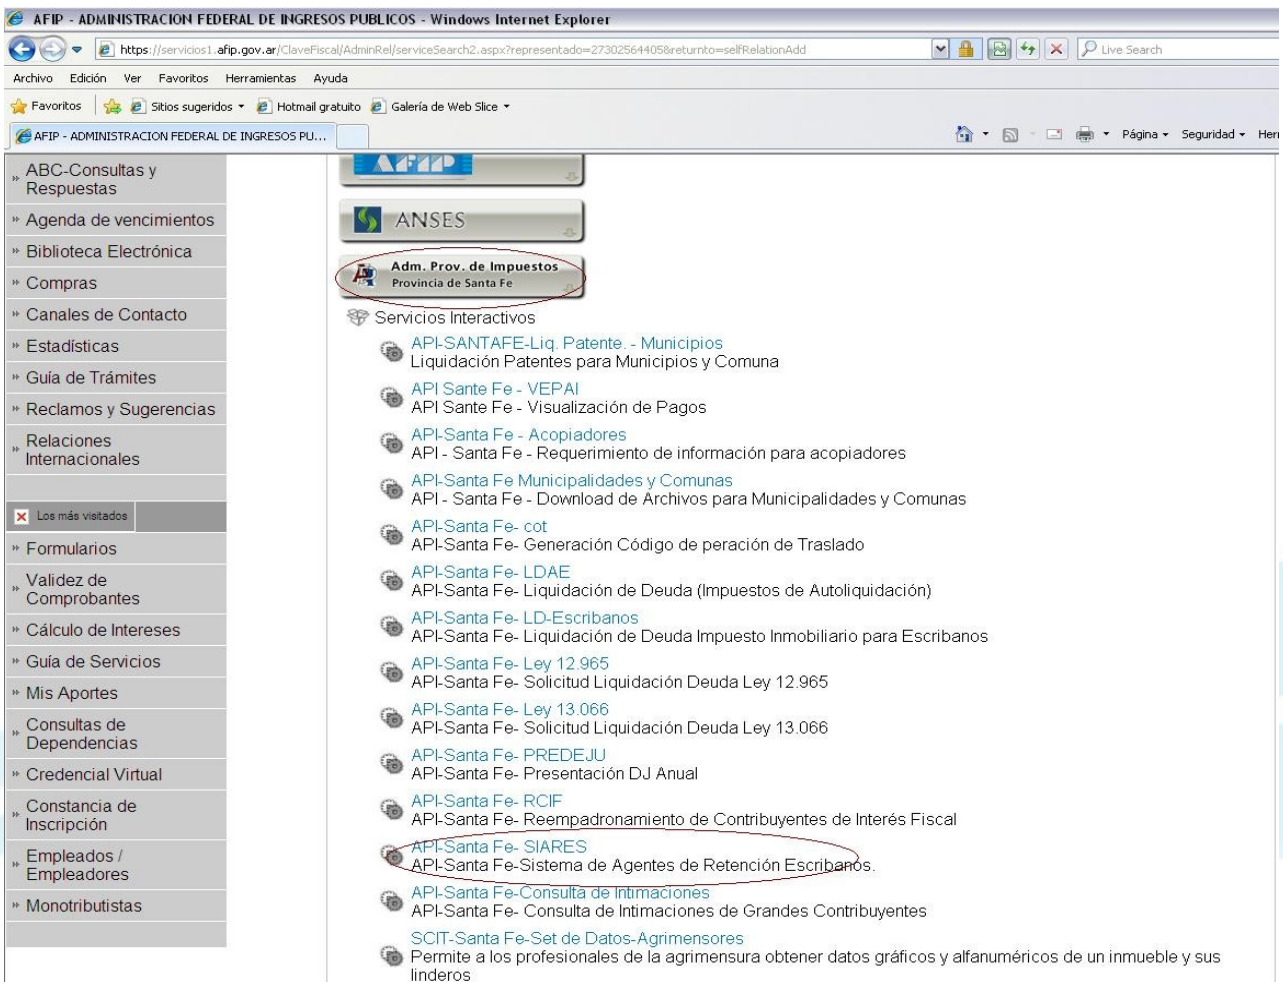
AFIP - ADMINISTRACION FEDERAL DE INGRESOS PUBLICOS - Windows Internet Explorer

https://servicios1.afip.gov.ar/ClaveFiscal/AdminRel/serviceSearch2.aspx?representado=27302564405&returnto=selfRelationAdd

Live Search

Archivo Edición Ver Favoritos Herramientas Ayuda

Favoritos Sitios sugeridos Hotmail gratuito Galería de Web Slice

AFIP - ADMINISTRACION FEDERAL DE INGRESOS PU...

Página Seguridad Herr

ABC-Consultas y Respuestas
Agenda de vencimientos
Biblioteca Electrónica
Compras
Canales de Contacto
Estadísticas
Guía de Trámites
Reclamos y Sugerencias
Relaciones Internacionales

Los más visitados
Formularios
Validez de Comprobantes
Cálculo de Intereses
Guía de Servicios
Mis Aportes
Consultas de Dependencias
Credencial Virtual
Constancia de Inscripción
Empleados / Empleadores
Monotributistas

AFIP

ANSES

Adm. Prov. de Impuestos
Provincia de Santa Fe

Servicios Interactivos

API-SANTAFE-Liq. Patente. - Municipios
Liquidación Patentes para Municipios y Comuna

API Sante Fe - VEPAI
API Sante Fe - Visualización de Pagos

API-Santa Fe - Acopiadores
API - Santa Fe - Requerimiento de información para acopiadores

API-Santa Fe Municipalidades y Comunas
API - Santa Fe - Download de Archivos para Municipalidades y Comunas

API-Santa Fe- cot
API-Santa Fe- Generación Código de peración de Traslado

API-Santa Fe- LDAE
API-Santa Fe- Liquidación de Deuda (Impuestos de Autoliquidación)

API-Santa Fe- LD-Escribanos
API-Santa Fe- Liquidación de Deuda Impuesto Inmobiliario para Escribanos

API-Santa Fe- Ley 12.965
API-Santa Fe- Solicitud Liquidación Deuda Ley 12.965

API-Santa Fe- Ley 13.066
API-Santa Fe- Solicitud Liquidación Deuda Ley 13.066

API-Santa Fe- PREDEJU
API-Santa Fe- Presentación DJ Anual

API-Santa Fe- RCIF
API-Santa Fe- Reempadronamiento de Contribuyentes de Interés Fiscal

API-Santa Fe- SIARES
API-Santa Fe-Sistema de Agentes de Retención Escribanos.

API-Santa Fe-Consulta de Intimaciones
API-Santa Fe- Consulta de Intimaciones de Grandes Contribuyentes

SCIT-Santa Fe-Set de Datos-Agrimensores
Permite a los profesionales de la agrimensura obtener datos gráficos y alfanuméricos de un inmueble y sus linderos